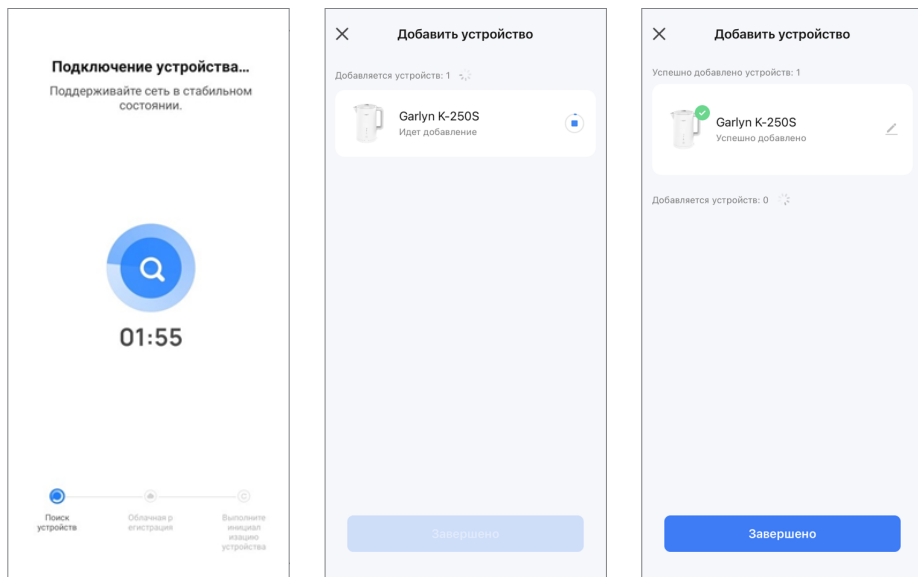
Подключение устройства...
Поддерживайте сеть в стабильном состоянии.

01:55

Поиск устройств

Облачная р егистрация

Выполните инициал изацию устройства

Добавить устройство

Добавляется устройств: 1

Garlyn K-250S
Идет добавление

Завершено

Добавить устройство

Успешно добавлено устройств: 1

Garlyn K-250S
Успешно добавлено

Добавляется устройств: 0

Завершено